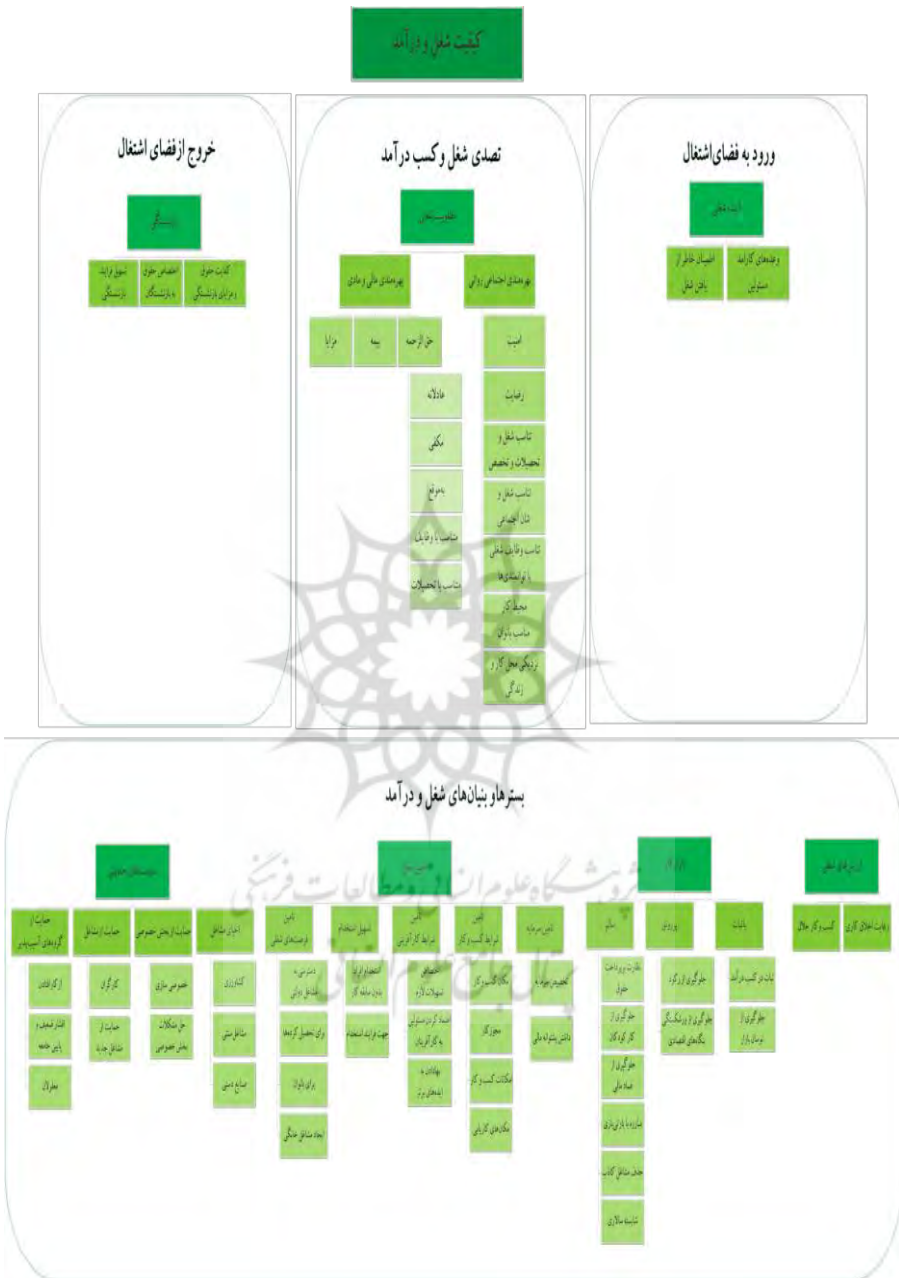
کیفیت شغل و درآمد

ورود به فضای اشتغال

امنیت شغلی

وعده‌های کارآمد مسئولین

اطمینان خاطر از یافتن شغل

تصدی شغل و کسب درآمد

مطلوبیت شغل

بهره‌مندی اجتماعی روانی

بهره‌مندی مالی و مادی

امنیت

رضایت

تناسب شغل و تحصیلات و تخصص

تناسب شغل و شأن اجتماعی

تناسب وظایف شغلی با توانمندی‌ها

محیط کار مناسب بانوان

نزدیکی محل کار و زندگی

حق الزحمه

بیمه

مزایا

عادلانه

مکفی

به‌موقع

متناسب با وظایف

متناسب با تحصیلات

خروج از فضای اشتغال

بازنشستگی

کفایت حقوق و مزایای بازنشستگی

اختصاص حقوق به بازنشستگان

تسهیل فرایند بازنشستگی

بسترها و بنیان‌های شغل و درآمد

ارزش‌های شغلی

رعایت اخلاق کاری

کسب و کار حلال

بازار

مالیات

ثبات در کسب درآمد

جلوگیری از نوسان بازار

پولی

جلوگیری از رکود

جلوگیری از ورشکستگی بنگاه‌های اقتصادی

سالم

نظارت بر پرداخت حقوق

جلوگیری از کارکرد کاذب

جلوگیری از فساد مالی

مبارزه با پارتی‌بازی

حذف مشاغل کاذب

شایسته سالاری

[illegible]

تامین سرمایه

تخصیص بودجه

داشتن پشتوانه مالی

تامین شرایط کسب و کار

مکان کسب و کار

مجوز کار

امکانات کسب و کار

مکان‌های کارآفرینی

تامین شرایط کارآفرینی

اختصاص تسهیلات لازم

اعتماد کردن مسئولین به کارآفرینان

بها دادن به ایده‌های برتر

تسهیل استخدام

استخدام افراد بدون سابقه کار

جهت فرایند استخدام

تامین فرصت‌های شغلی

دسترسی به مشاغل دولتی

برای تحصیل کرده‌ها

برای بانوان

ایجاد مشاغل خانگی

احیای مشاغل

کشاورزی

مشاغل سنتی

صنایع دستی

سیاست‌های حمایتی

حمایت از بخش خصوصی

خصوصی سازی

حل مشکلات بخش خصوصی

حمایت از اشتغال

کارگران

حمایت از مشاغل جدید

حمایت از گروه‌های آسیب‌پذیر

ازکارافتادگان

اقشار ضعیف و پایین جامعه

معلولان